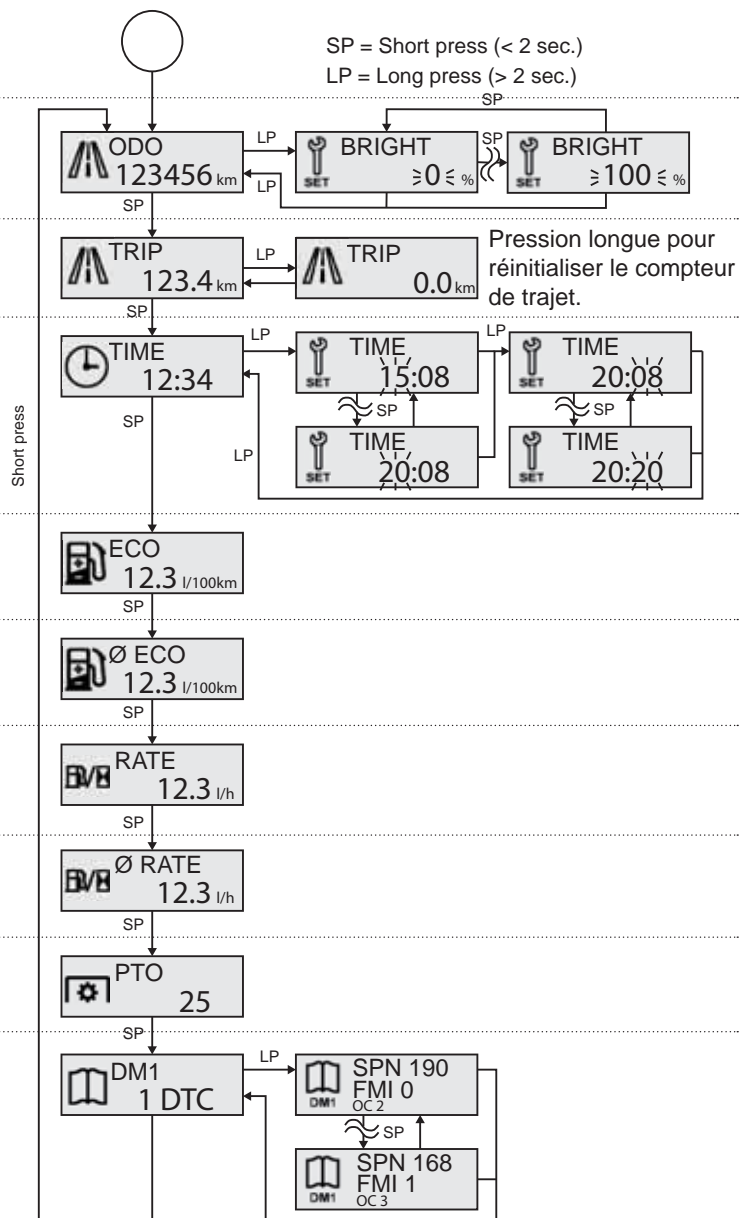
SP = Short press (< 2 sec.)
LP = Long press (> 2 sec.)

SP

ODO
123456 km
LP
LP
BRIGHT
SET
0 %
SP
BRIGHT
SET
100 %

SP

TRIP
123.4 km
LP
TRIP
0.0 km
Pression longue pour réinitialiser le compteur de trajet.

SP

TIME
12:34
LP
TIME
SET
15:08
SP
TIME
SET
20:08
LP
TIME
SET
20:08
SP
TIME
SET
20:20
SP
LP

Short press

ECO
12.3 l/100km
SP

Ø ECO
12.3 l/100km
SP

RATE
12.3 l/h
SP

Ø RATE
12.3 l/h
SP

PTO
25
SP

DM1
1 DTC
LP
SPN 190
FMI 0
DM1
OC 2
SP
SPN 168
FMI 1
DM1
OC 3